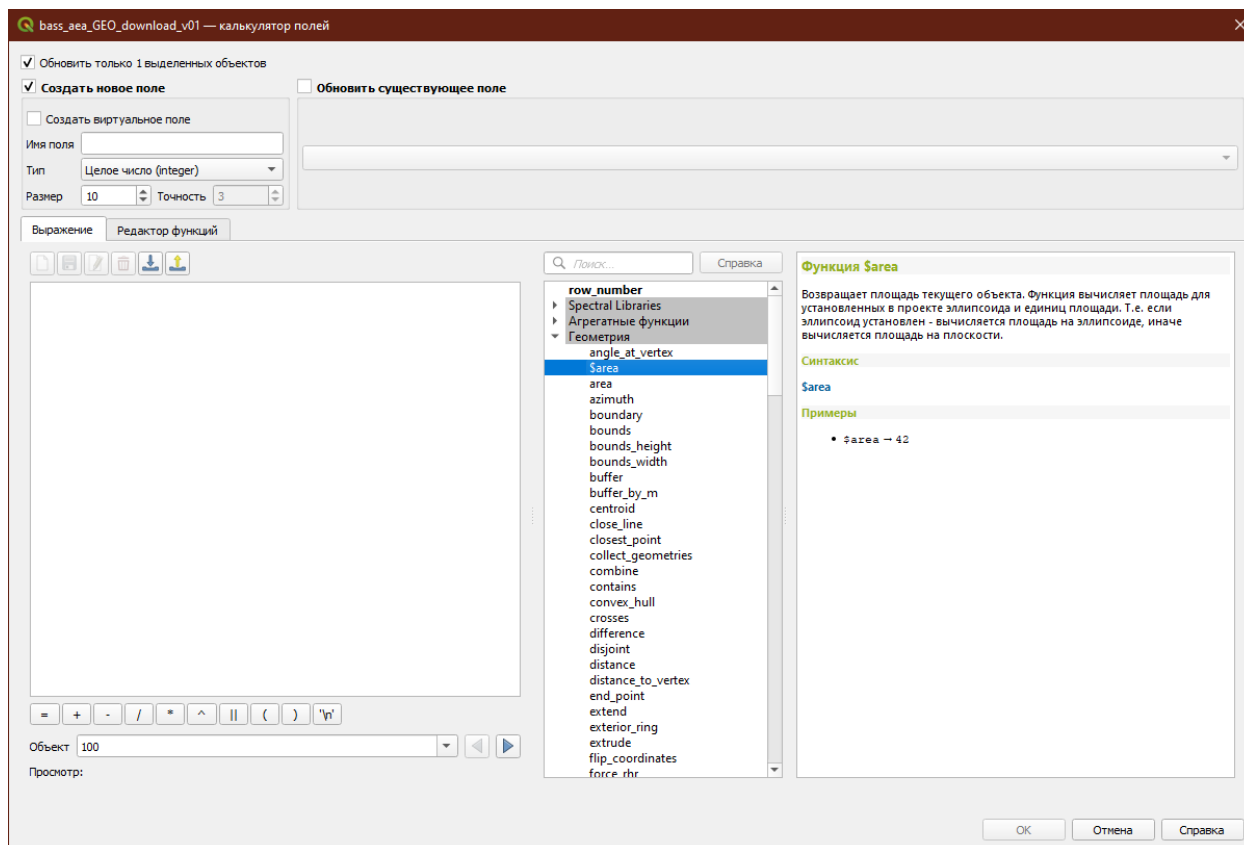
bass_aea_GEO_download_v01 — калькулятор полей

Обновить только 1 выделенных объектов

Создать новое поле

Обновить существующее поле

Создать виртуальное поле

Имя поля

Тип Целое число (integer)

Размер 10 Точность 3

Выражение Редактор функций

= + - / * ^ || ( ) '\n'

Объект 100

Просмотр:

Поиск... Справка

row_number
Spectral Libraries
Агрегатные функции
Геометрия
angle_at_vertex
$area
area
azimuth
boundary
bounds
bounds_height
bounds_width
buffer
buffer_by_m
centroid
close_line
closest_point
collect_geometries
combine
contains
convex_hull
crosses
difference
disjoint
distance
distance_to_vertex
end_point
extend
exterior_ring
extrude
flip_coordinates
force_rhr

Функция $area

Возвращает площадь текущего объекта. Функция вычисляет площадь для установленных в проекте эллипсоида и единиц площади. Т.е. если эллипсоид установлен - вычисляется площадь на эллипсоиде, иначе вычисляется площадь на плоскости.

Синтаксис

$area

Примеры

• $area → 42

OK Отмена Справка